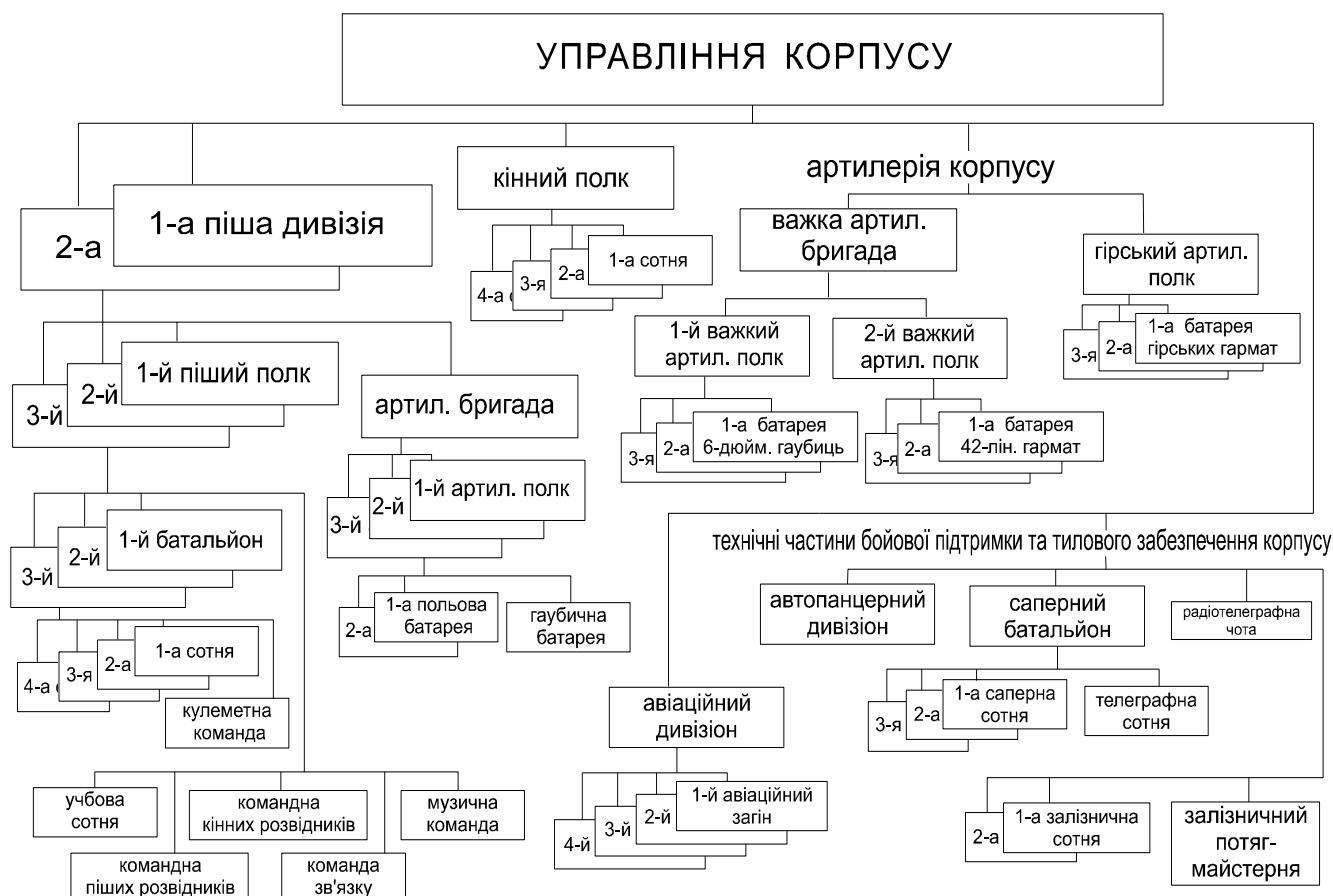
УПРАВЛІННЯ КОРПУСУ

2-а
1-а піша дивізія

кінний полк
4-а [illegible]
3-я
2-а
1-а сотня

артилерія корпусу
важка артил. бригада
гірський артил. полк
1-й важкий артил. полк
2-й важкий артил. полк
3-я
2-а
1-а батарея гірських гармат
3-я
2-а
1-а батарея 6-дюйм. гаубиць
3-я
2-а
1-а батарея 42-лін. гармат

3-й
2-й
1-й піший полк
артил. бригада
3-й
2-й
1-й артил. полк
2-а
1-а польова батарея
гаубична батарея

3-й
2-й
1-й батальйон
4-а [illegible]
3-я
2-а
1-а сотня
кулеметна команда

учбова сотня
командна кінних розвідників
музична команда
командна піших розвідників
команда зв'язку

технічні частини бойової підтримки та тилового забезпечення корпусу
автопанцерний дивізіон
саперний батальйон
радіотелеграфна чота
3-я
2-а
1-а саперна сотня
телеграфна сотня
авіаційний дивізіон
4-й
3-й
2-й
1-й авіаційний загін
2-а
1-а залізнична сотня
залізничний потяг-майстерня